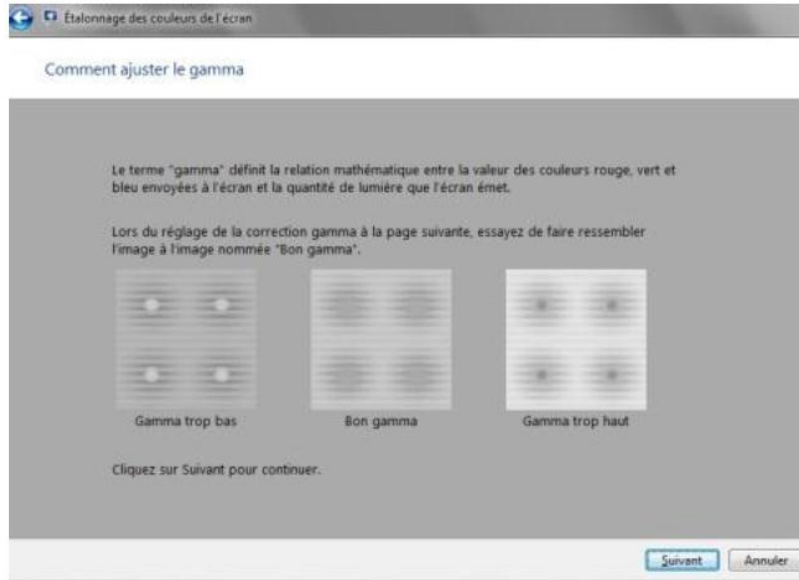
Étalonnage des couleurs de l'écran

Comment ajuster le gamma

Le terme "gamma" définit la relation mathématique entre la valeur des couleurs rouge, vert et bleu envoyées à l'écran et la quantité de lumière que l'écran émet.

Lors du réglage de la correction gamma à la page suivante, essayez de faire ressembler l'image à l'image nommée "Bon gamma".

Gamma trop bas

Bon gamma

Gamma trop haut

Cliquez sur Suivant pour continuer.

Suivant

Annuler